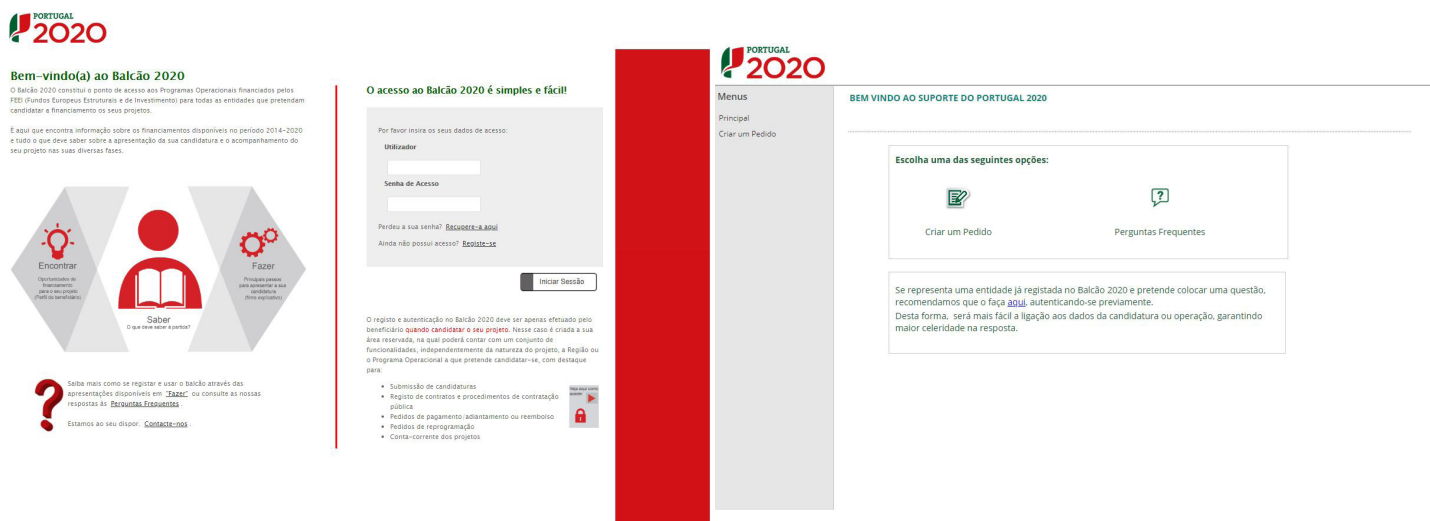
PORTUGAL 2020

Bem-vindo(a) ao Balcão 2020

O Balcão 2020 constitui o ponto de acesso aos Programas Operacionais financiados pelos FEEI (Fundos Europeus Estruturais e de Investimento) para todas as entidades que pretendam candidatar a financiamento os seus projetos.

É aqui que encontra informação sobre os financiamentos disponíveis no período 2014-2020 e tudo o que deve saber sobre a apresentação da sua candidatura e o acompanhamento do seu projeto nas suas diversas fases.

Encontrar
Oportunidades de financiamento para o seu projeto (Perfil do beneficiário)

Saber
O que deve saber à partida?

Fazer
Principais passos para apresentar a sua candidatura (filme explicativo)

Saiba mais como se registar e usar o balcão através das apresentações disponíveis em "Fazer" ou consulte as nossas respostas às Perguntas Frequentes.

Estamos ao seu dispor: Contacte-nos.

O acesso ao Balcão 2020 é simples e fácil!

Por favor insira os seus dados de acesso:

Utilizador

Senha de Acesso

Perdeu a sua senha? Recupere-a aqui

Ainda não possui acesso? Registe-se

Iniciar Sessão

O registo e autenticação no Balcão 2020 deve ser apenas efetuado pelo beneficiário quando candidatar o seu projeto. Nesse caso é criada a sua área reservada, na qual poderá contar com um conjunto de funcionalidades, independentemente da natureza do projeto, a Região ou o Programa Operacional a que pretende candidatar-se, com destaque para:

- Submissão de candidaturas
- Registo de contratos e procedimentos de contratação pública
- Pedidos de pagamento/adiantamento ou reembolso
- Pedidos de reprogramação
- Conta-corrente dos projetos

Veja aqui como aceder

PORTUGAL 2020

Menus
Principal
Criar um Pedido

BEM VINDO AO SUPORTE DO PORTUGAL 2020

Escolha uma das seguintes opções:

Criar um Pedido

Perguntas Frequentes

Se representa uma entidade já registada no Balcão 2020 e pretende colocar uma questão, recomendamos que o faça aqui, autenticando-se previamente.
Desta forma, será mais fácil a ligação aos dados da candidatura ou operação, garantindo maior celeridade na resposta.